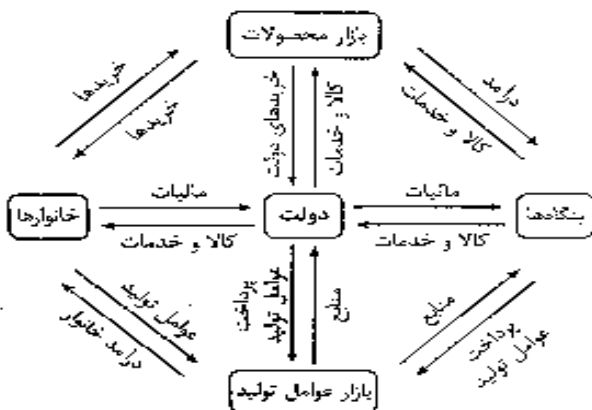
بازار محصولات

خریدها
خریدها

درآمد
کالا و خدمات

خریدهای دولت
کالا و خدمات

خانوارها
مالیات
کالا و خدمات

دولت

مالیات
کالا و خدمات
بنگاه‌ها

عوامل تولید
درآمد خانوار

پرداخت عوامل تولید
منابع

منابع
پرداخت عوامل تولید

بازار عوامل تولید